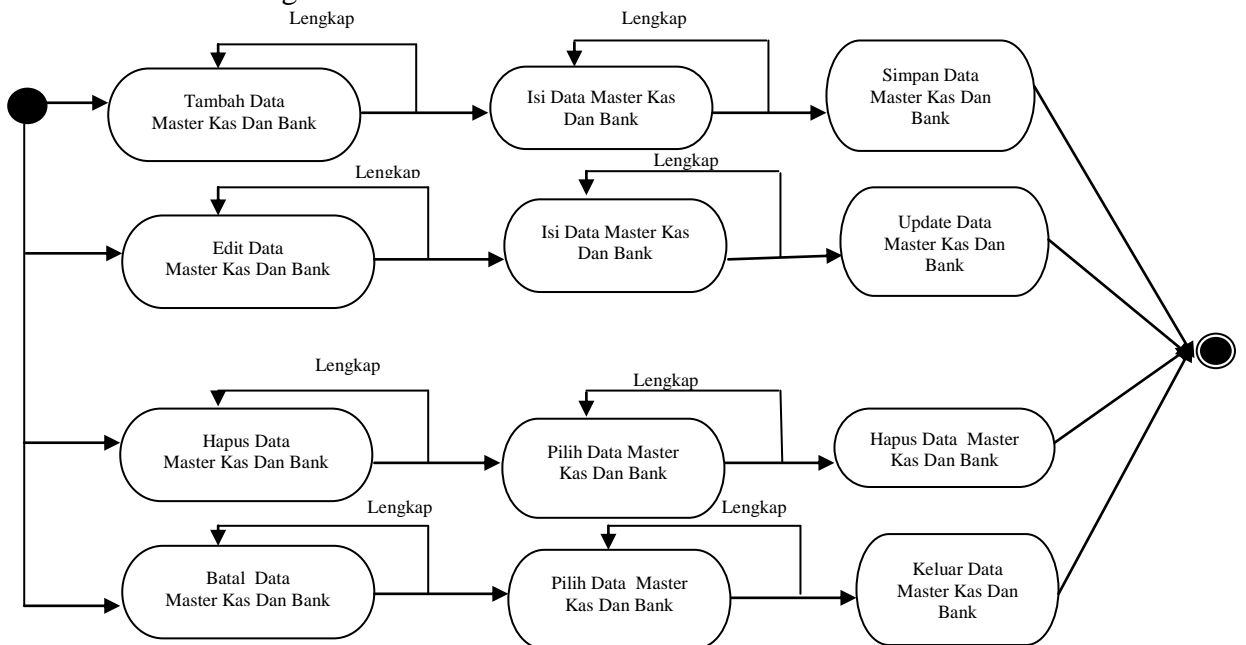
Lengkap

Tambah Data Master Kas Dan Bank

Lengkap

Isi Data Master Kas Dan Bank

Simpan Data Master Kas Dan Bank

Lengkap

Edit Data Master Kas Dan Bank

Lengkap

Isi Data Master Kas Dan Bank

Update Data Master Kas Dan Bank

Lengkap

Hapus Data Master Kas Dan Bank

Lengkap

Pilih Data Master Kas Dan Bank

Hapus Data Master Kas Dan Bank

Lengkap

Batal Data Master Kas Dan Bank

Lengkap

Pilih Data Master Kas Dan Bank

Keluar Data Master Kas Dan Bank